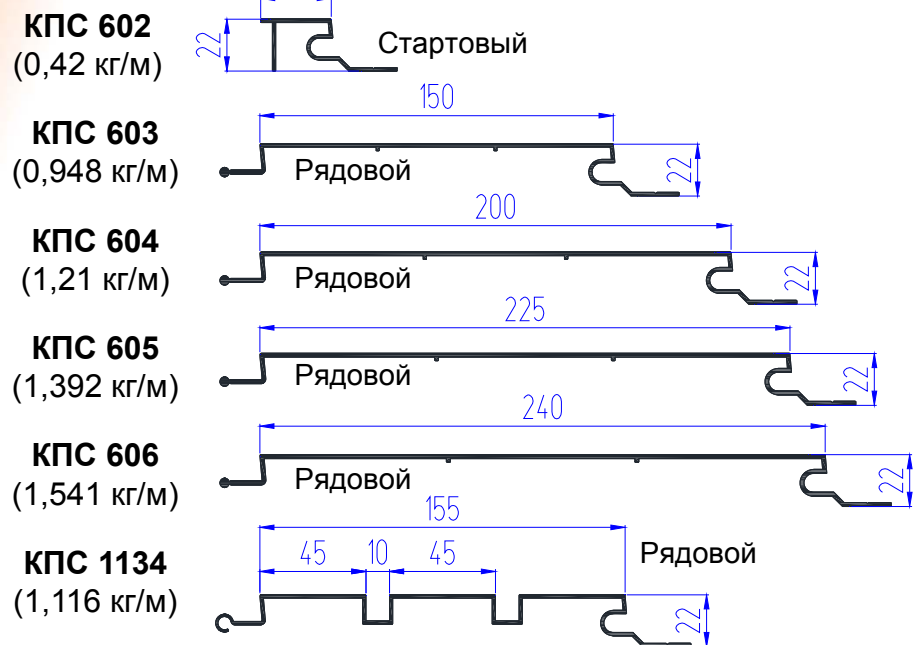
КПС 602
(0,42 кг/м)

22

Стартовый

КПС 603
(0,948 кг/м)

150

Рядовой

22

КПС 604
(1,21 кг/м)

200

Рядовой

22

КПС 605
(1,392 кг/м)

225

Рядовой

22

КПС 606
(1,541 кг/м)

240

Рядовой

22

КПС 1134
(1,116 кг/м)

155

45 10 45

Рядовой

22